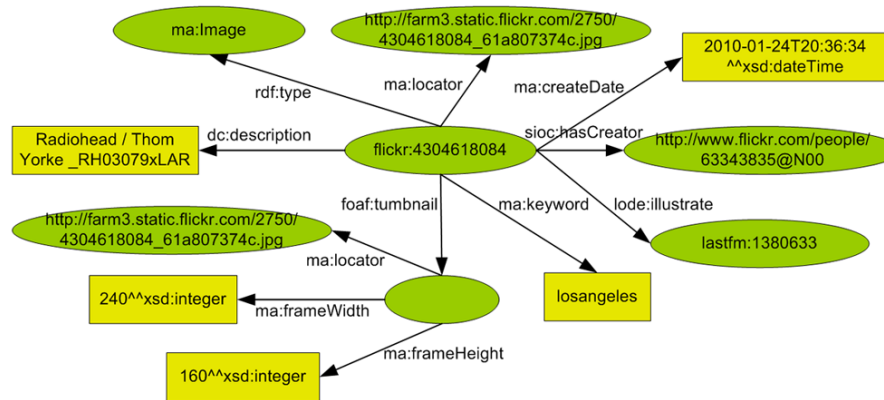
ma:Image

http://farm3.static.flickr.com/2750/4304618084_61a807374c.jpg

2010-01-24T20:36:34 ^^xsd:dateTime

rdf:type

ma:locator

ma:createDate

Radiohead / Thom Yorke _RH03079xLAR

dc:description

flickr:4304618084

sioc:hasCreator

http://www.flickr.com/people/63343835@N00

foaf:tumbnail

ma:keyword

lode:illustrate

http://farm3.static.flickr.com/2750/4304618084_61a807374c.jpg

lastfm:1380633

ma:locator

240^^xsd:integer

ma:frameWidth

losangeles

ma:frameHeight

160^^xsd:integer